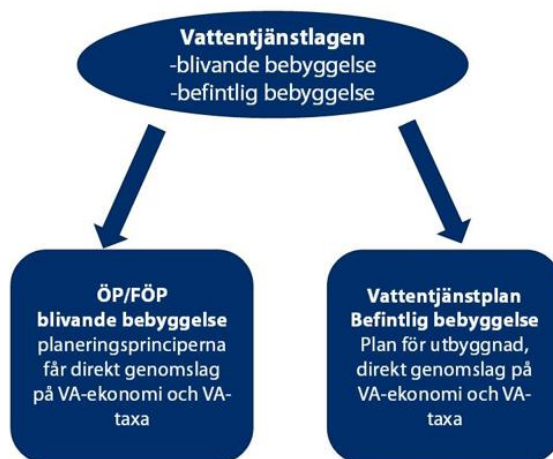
Vattentjänstlagen
-blivande bebyggelse
-befintlig bebyggelse

ÖP/FÖP
blivande bebyggelse
planeringsprinciperna får direkt genomslag på VA-ekonomi och VA-taxa

Vattentjänstplan
Befintlig bebyggelse
Plan för utbyggnad, direkt genomslag på VA-ekonomi och VA-taxa